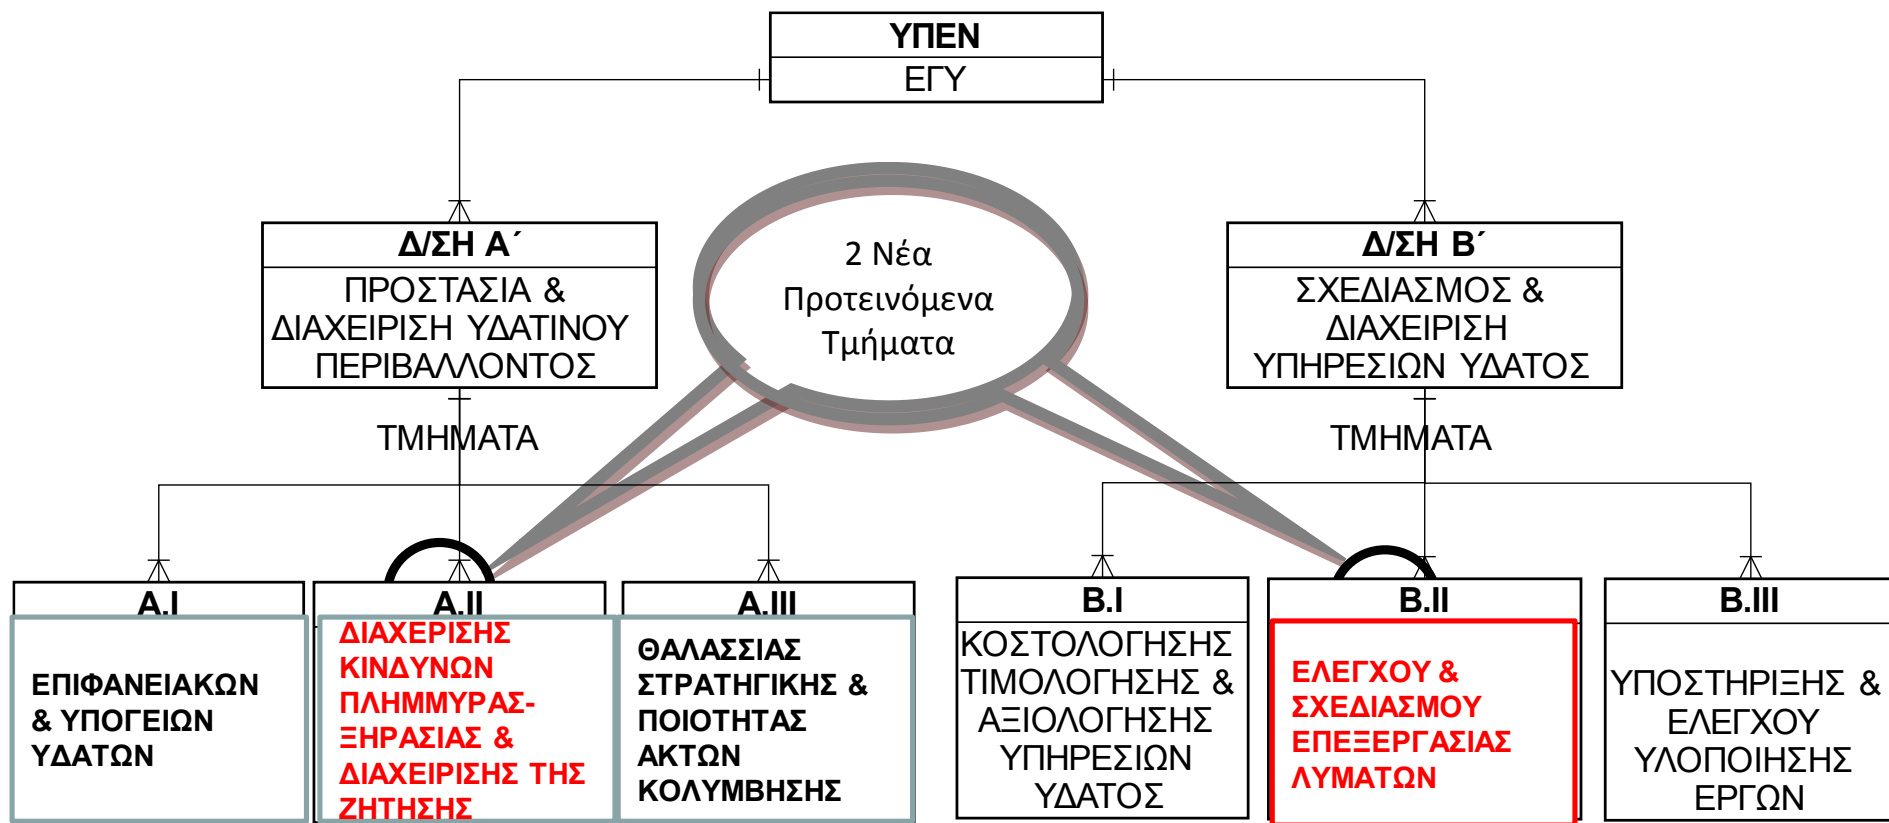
ΥΠΕΝ
ΕΓΥ

Δ/ΣΗ Α΄
ΠΡΟΣΤΑΣΙΑ & ΔΙΑΧΕΙΡΙΣΗ ΥΔΑΤΙΝΟΥ ΠΕΡΙΒΑΛΛΟΝΤΟΣ

2 Νέα Προτεινόμενα Τμήματα

Δ/ΣΗ Β΄
ΣΧΕΔΙΑΣΜΟΣ & ΔΙΑΧΕΙΡΙΣΗ ΥΠΗΡΕΣΙΩΝ ΥΔΑΤΟΣ

ΤΜΗΜΑΤΑ

ΤΜΗΜΑΤΑ

Α.Ι
ΕΠΙΦΑΝΕΙΑΚΩΝ & ΥΠΟΓΕΙΩΝ ΥΔΑΤΩΝ

Α.ΙΙ
ΔΙΑΧΕΙΡΙΣΗΣ ΚΙΝΔΥΝΩΝ ΠΛΗΜΜΥΡΑΣ-ΞΗΡΑΣΙΑΣ & ΔΙΑΧΕΙΡΙΣΗΣ ΤΗΣ ΖΗΤΗΣΗΣ

Α.ΙΙΙ
ΘΑΛΑΣΣΙΑΣ ΣΤΡΑΤΗΓΙΚΗΣ & ΠΟΙΟΤΗΤΑΣ ΑΚΤΩΝ ΚΟΛΥΜΒΗΣΗΣ

Β.Ι
ΚΟΣΤΟΛΟΓΗΣΗΣ ΤΙΜΟΛΟΓΗΣΗΣ & ΑΞΙΟΛΟΓΗΣΗΣ ΥΠΗΡΕΣΙΩΝ ΥΔΑΤΟΣ

Β.ΙΙ
ΕΛΕΓΧΟΥ & ΣΧΕΔΙΑΣΜΟΥ ΕΠΕΞΕΡΓΑΣΙΑΣ ΛΥΜΑΤΩΝ

Β.ΙΙΙ
ΥΠΟΣΤΗΡΙΞΗΣ & ΕΛΕΓΧΟΥ ΥΛΟΠΟΙΗΣΗΣ ΕΡΓΩΝ